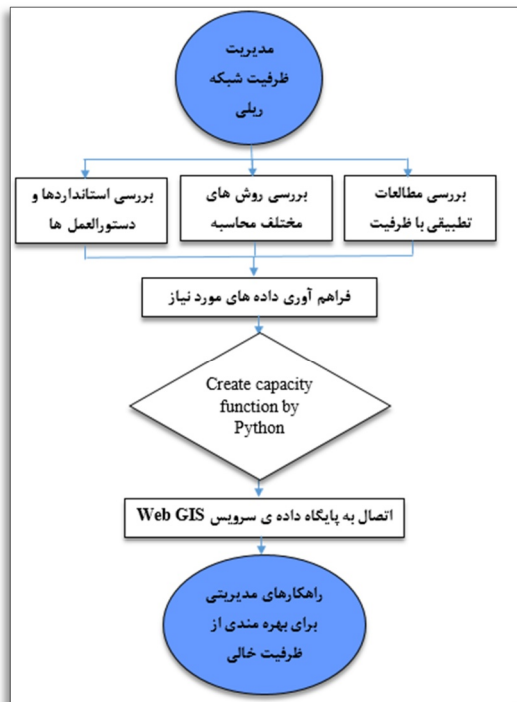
مدیریت ظرفیت شبکه ریلی

بررسی مطالعات تطبیقی با ظرفیت

بررسی روش های مختلف محاسبه

بررسی استانداردها و دستورالعمل ها

فراهم آوری داده های مورد نیاز

Create capacity function by Python

اتصال به پایگاه داده ی سرویس Web GIS

راهکارهای مدیریتی برای بهره مندی از ظرفیت خالی